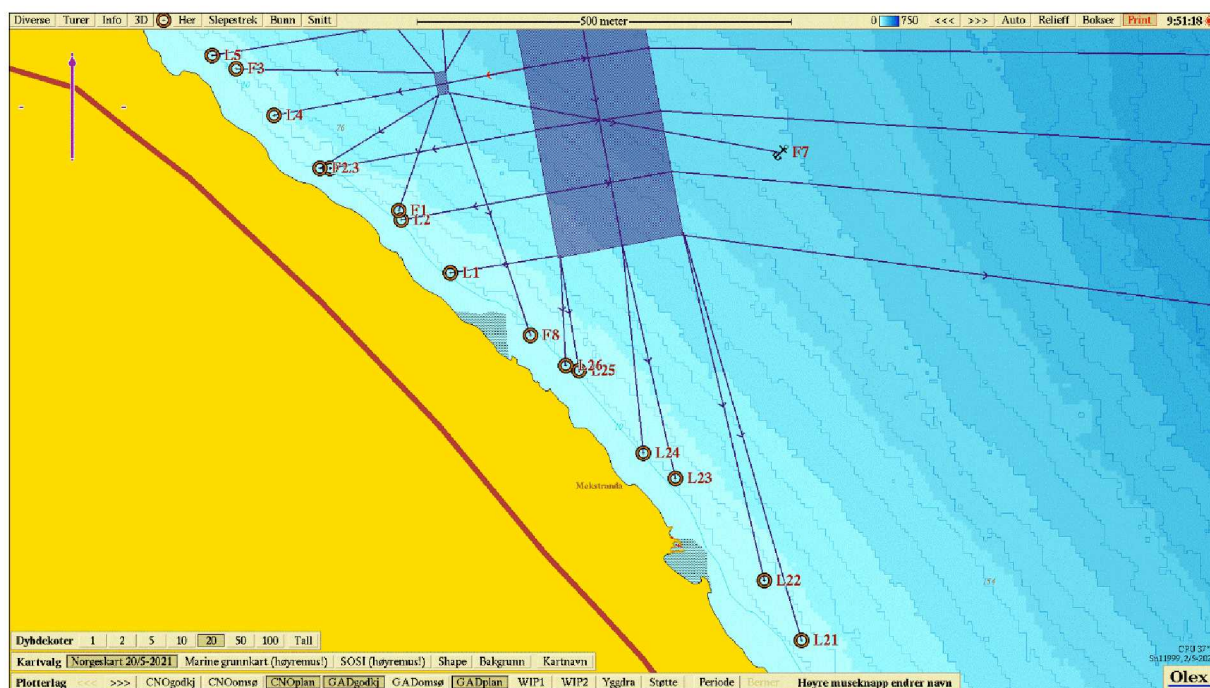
Diverse | Turer | Info | 3D | Her | Slepestrek | Bunn | Snitt

500 meter

0 750 <<< >>> Auto Relieff Boksær Print 9:51:18

L5
F3
L4
F2,3
F1
L2
L1
F8
L26
L25
L24
L23
L22
L21
F7

Mekstranda

Dybdekoter 1 | 2 | 5 | 10 | 20 | 50 | 100 | Tall

Kartvalg Norgeskart 20/5-2021 | Marine grunnkart (høyremus!) | SOSI (høyremus!) | Shape | Bakgrunn | Kartnavn

Plotterlag <<< >>> | CNOgodkj | CNOomsø | CNOplan | GADgodkj | GADomsø | GADplan | WIP1 | WIP2 | Yggdra | Støtte | Periode | Berner | Høyre museknapp endrer navn

CPU 37°
Sn11999, 2/5-20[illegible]

Olex